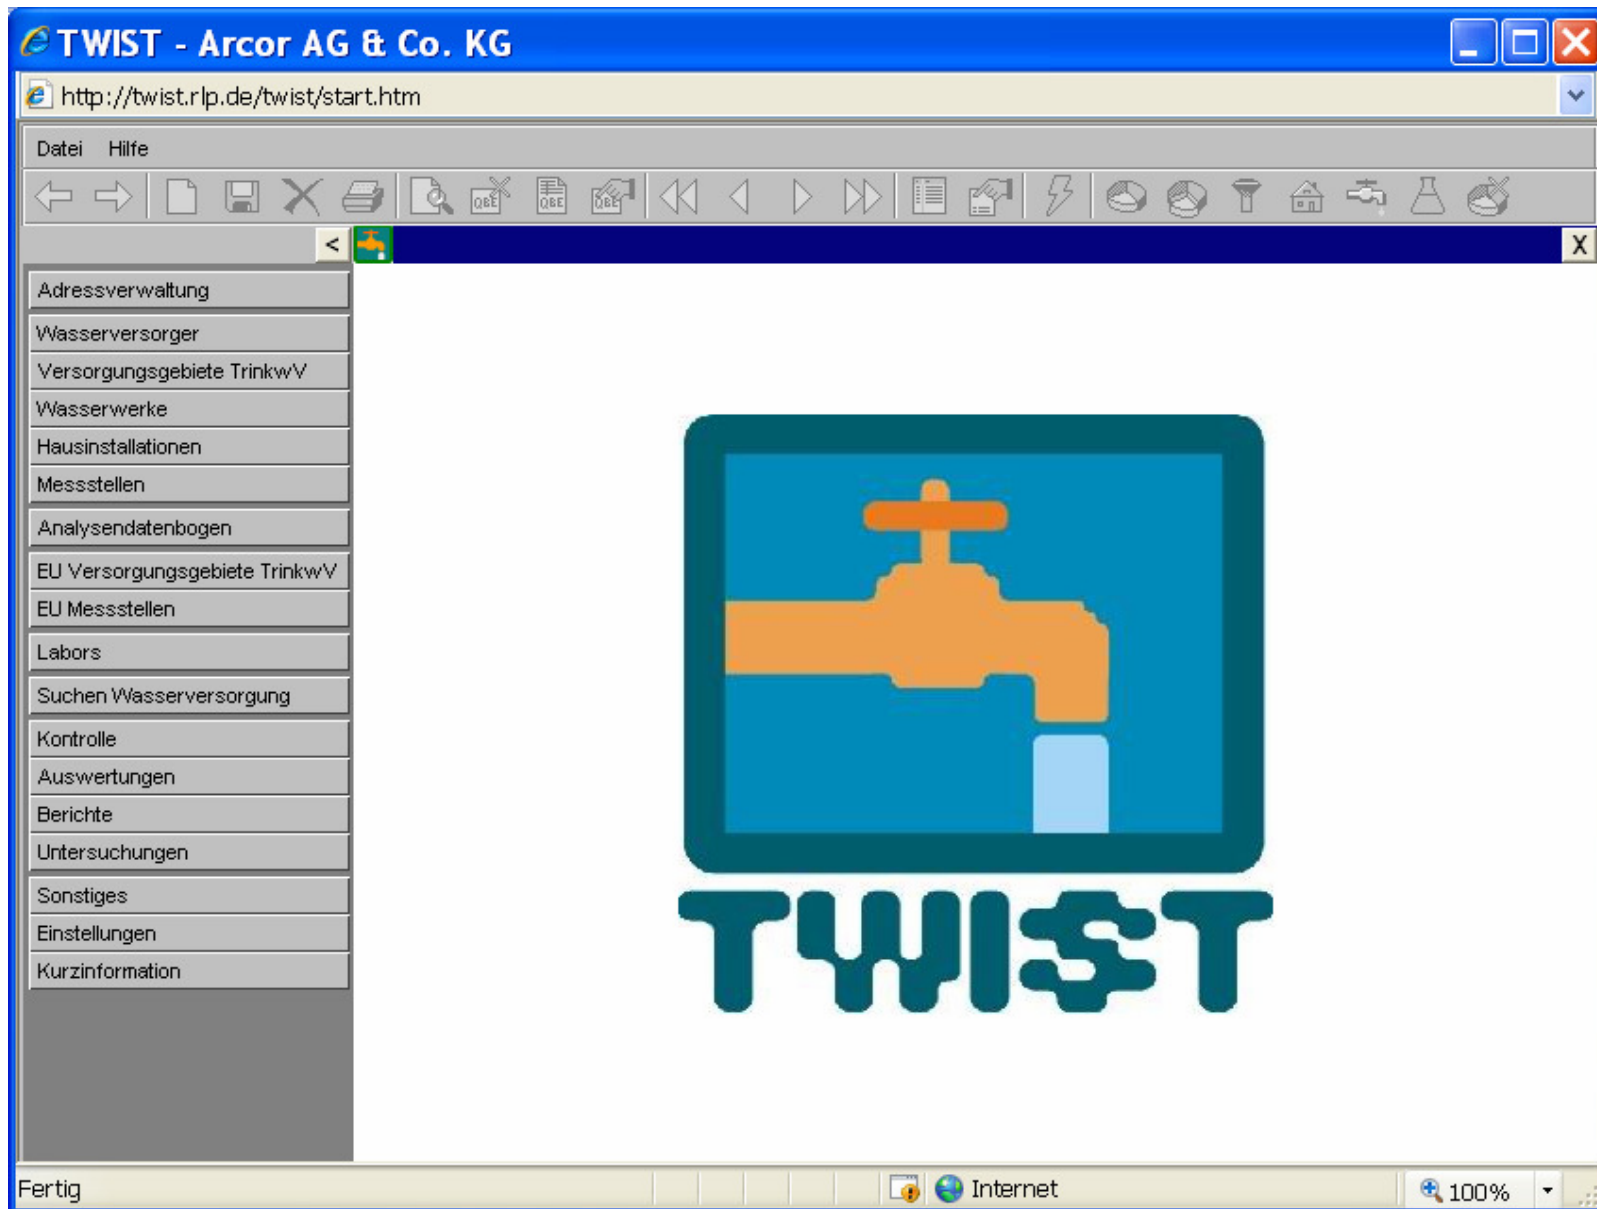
TWIST - Arcor AG & Co. KG

http://twist.rlp.de/twist/start.htm

Datei Hilfe

<

X

Adressverwaltung

Wasserversorger

Versorgungsgebiete TrinkwV

Wasserwerke

Hausinstallationen

Messstellen

Analysendatenbogen

EU Versorgungsgebiete TrinkwV

EU Messstellen

Labors

Suchen Wasserversorgung

Kontrolle

Auswertungen

Berichte

Untersuchungen

Sonstiges

Einstellungen

Kurzinformation

TWIST

Fertig

Internet

100%